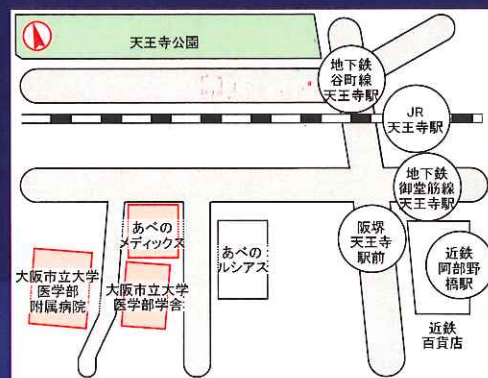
天王寺公園

地下鉄
谷町線
天王寺駅

JR
天王寺駅

地下鉄
御堂筋線
天王寺駅

あべの
メディックス

あべの
ルシアス

阪堺
天王寺
駅前

近鉄
阿部野
橋駅

大阪市立大学
医学部
附属病院

大阪市立大学
医学部学舎

近鉄
百貨店